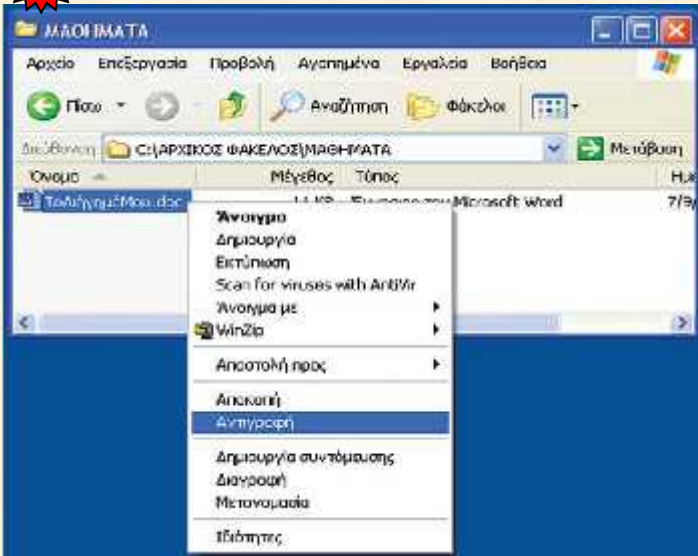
ΜΑΘΗΜΑΤΑ

Αρχείο Επεξεργασία Προβολή Αγαπημένα Εργαλεία Βοήθεια

Πίσω Αναζήτηση Φάκελοι

Διεύθυνση C:\ΑΡΧΙΚΟΣ ΦΑΚΕΛΟΣ\ΜΑΘΗΜΑΤΑ Μετάβαση

| Όνομα | Μέγεθος | Τύπος | Η |
|---|---|---|---|
| ΤοΛήγημαΜου.doc | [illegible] KB | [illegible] Microsoft Word | 7/9 |

Άνοιγμα
Δημιουργία
Εκτύπωση
Scan for viruses with AntiVir
Άνοιγμα με
WinZip
Αποστολή προς
Αποκοπή
Αντιγραφή
Δημιουργία συντόμευσης
Διαγραφή
Μετονομασία
Ιδιότητες